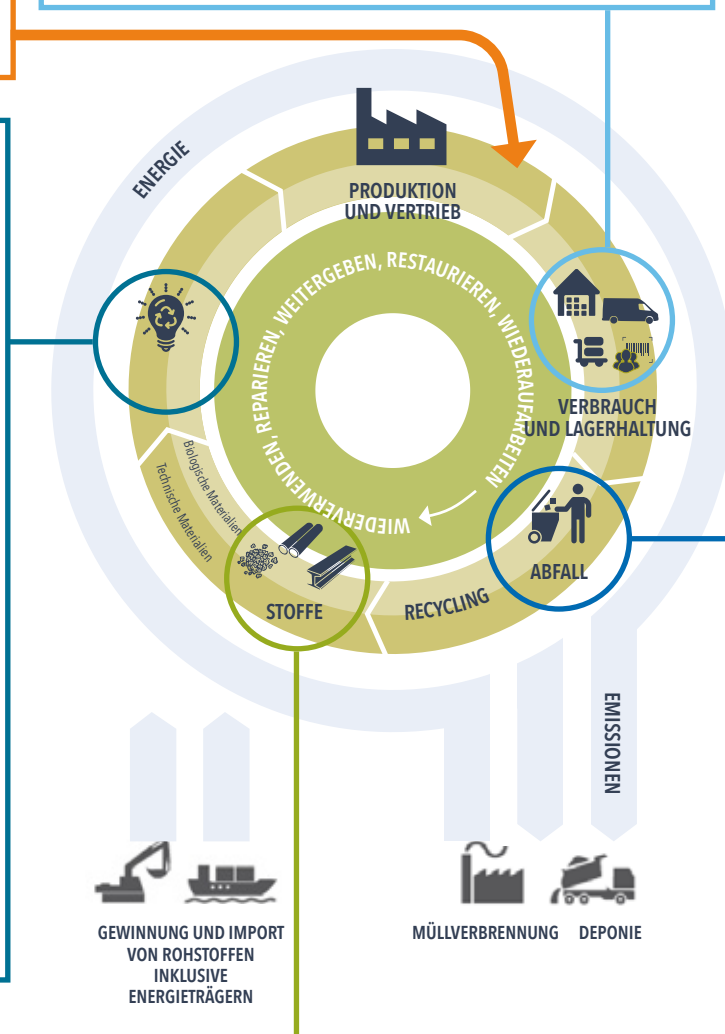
ENERGIE

PRODUKTION UND VERTRIEB

WIEDERVERWENDEN, REPARIEREN, WEITERGEBEN, RESTAURIEREN, WIEDERAUFARBEITEN

VERBRAUCH UND LAGERHALTUNG

Biologische Materialien

Technische Materialien

STOFFE

RECYCLING

ABFALL

EMISSIONEN

GEWINNUNG UND IMPORT VON ROHSTOFFEN INKLUSIVE ENERGIETRÄGERN

MÜLLVERBRENNUNG

DEPONIE